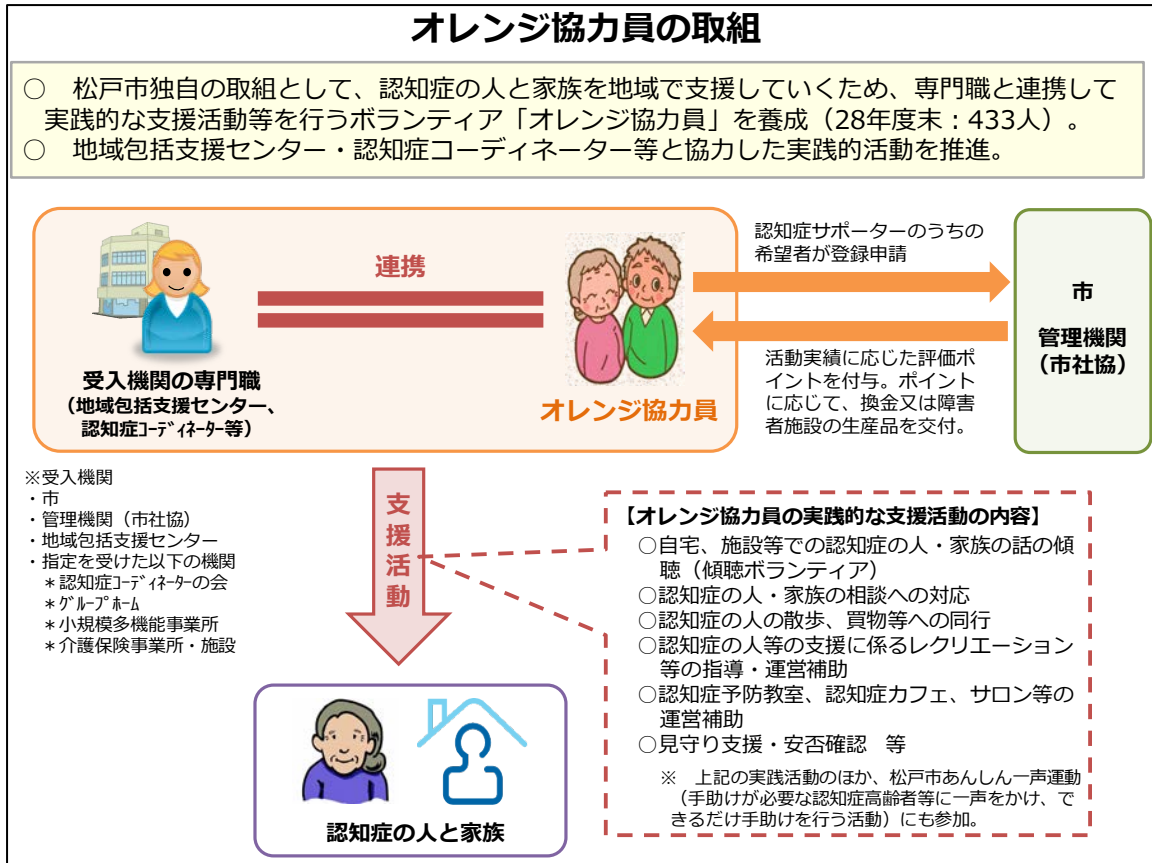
オレンジ協力員の取組

○　松戸市独自の取組として、認知症の人と家族を地域で支援していくため、専門職と連携して実践的な支援活動等を行うボランティア「オレンジ協力員」を養成（28年度末：433人）。
○　地域包括支援センター・認知症コーディネーター等と協力した実践的活動を推進。

連携

受入機関の専門職
（地域包括支援センター、認知症ｺｰﾃﾞｨﾈｰﾀｰ等）

オレンジ協力員

認知症サポーターのうちの希望者が登録申請

活動実績に応じた評価ポイントを付与。ポイントに応じて、換金又は障害者施設の生産品を交付。

市

管理機関
（市社協）

※受入機関
・市
・管理機関（市社協）
・地域包括支援センター
・指定を受けた以下の機関
　＊認知症ｺｰﾃﾞｨﾈｰﾀｰの会
　＊ｸﾞﾙｰﾌﾟﾎｰﾑ
　＊小規模多機能事業所
　＊介護保険事業所・施設

支援活動

【オレンジ協力員の実践的な支援活動の内容】
○自宅、施設等での認知症の人・家族の話の傾聴（傾聴ボランティア）
○認知症の人・家族の相談への対応
○認知症の人の散歩、買物等への同行
○認知症の人等の支援に係るレクリエーション等の指導・運営補助
○認知症予防教室、認知症カフェ、サロン等の運営補助
○見守り支援・安否確認　等

※　上記の実践活動のほか、松戸市あんしん一声運動（手助けが必要な認知症高齢者等に一声をかけ、できるだけ手助けを行う活動）にも参加。

認知症の人と家族